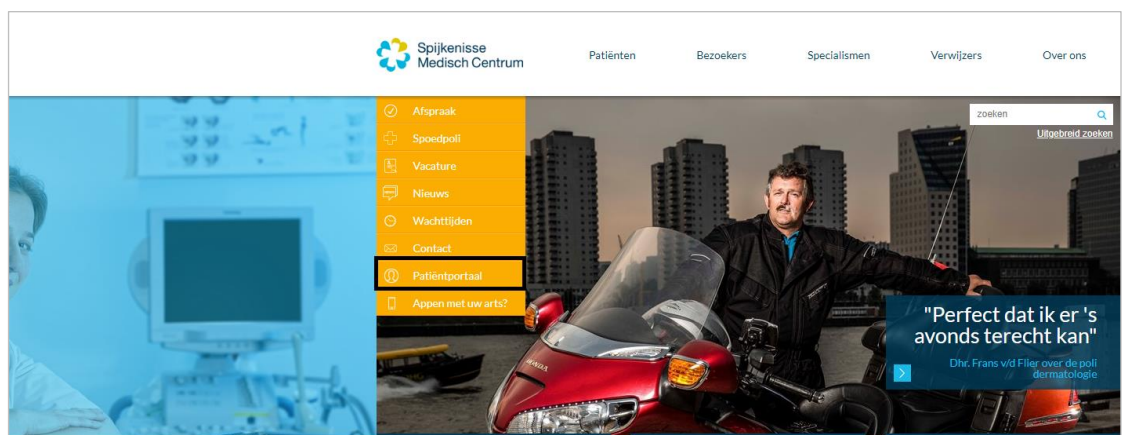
Spijkenisse Medisch Centrum

Patiënten Bezoekers Specialismen Verwijzers Over ons

zoeken

Uitgebreid zoeken

Afspraak
Spoedpoli
Vacature
Nieuws
Wachttijden
Contact
Patiëntportaal
Appen met uw arts?

"Perfect dat ik er 's avonds terecht kan"

Dhr. Frans v/d Flier over de poli dermatologie